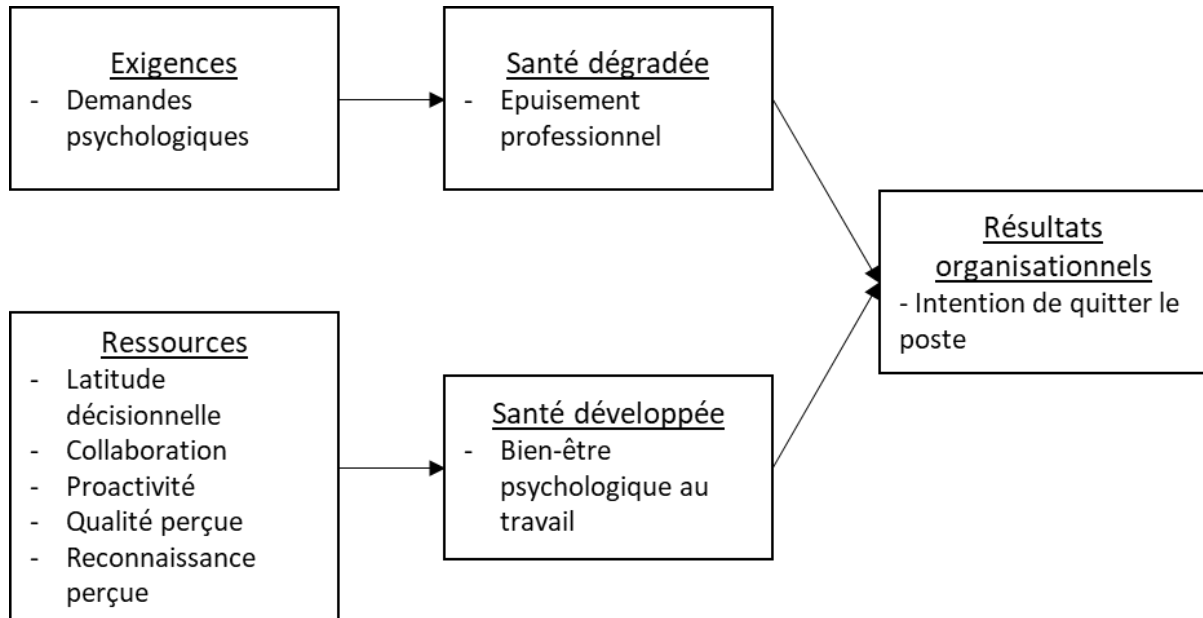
Exigences
- Demandes psychologiques

Santé dégradée
- Epuisement professionnel

Résultats organisationnels
- Intention de quitter le poste

Ressources
- Latitude décisionnelle
- Collaboration
- Proactivité
- Qualité perçue
- Reconnaissance perçue

Santé développée
- Bien-être psychologique au travail